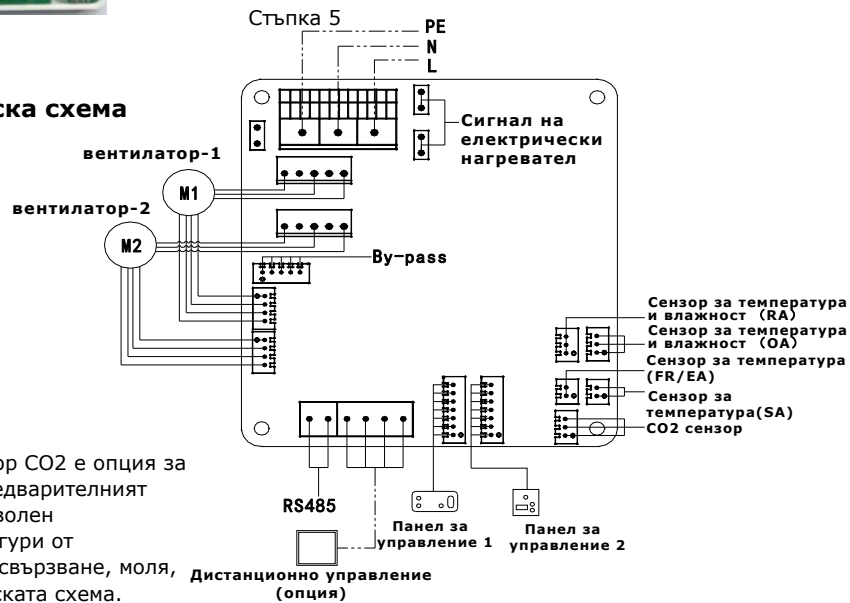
Стъпка 5
PE
N
L

ска схема

Сигнал на електрически нагревател

вентилатор-1
M1
вентилатор-2
M2

By-pass

Сензор за температура и влажност (RA)
Сензор за температура и влажност (OA)
Сензор за температура (FR/EA)
Сензор за температура(SA)
CO2 сензор

ор CO2 е опция за едварителният волен гури от свързване, моля, ската схема.

RS485
Панел за управление 1
Панел за управление 2
Дистанционно управление (опция)